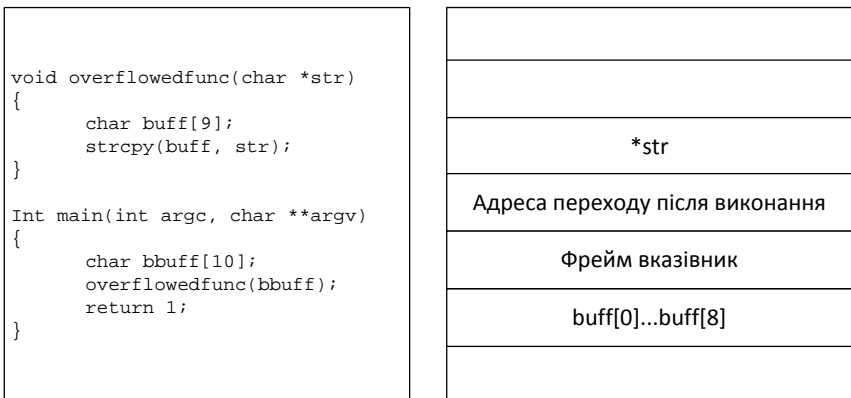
void overflowedfunc(char *str)
{
	char buff[9];
	strcpy(buff, str);
}

Int main(int argc, char **argv)
{
	char bbuff[10];
	overflowedfunc(bbuff);
	return 1;
}

*str

Адреса переходу після виконання

Фрейм вказівник

buff[0]...buff[8]